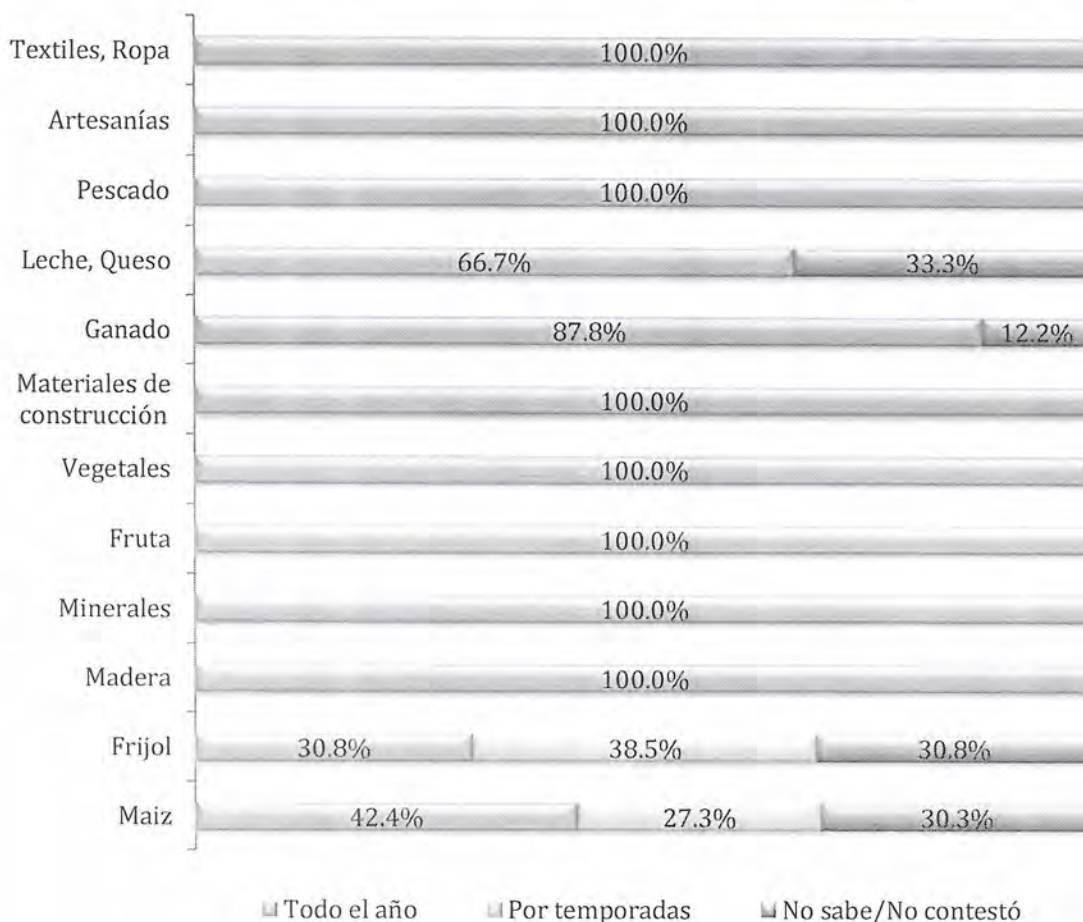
Textiles, Ropa 100.0%

Artesanías 100.0%

Pescado 100.0%

Leche, Queso 66.7% 33.3%

Ganado 87.8% 12.2%

Materiales de construcción 100.0%

Vegetales 100.0%

Fruta 100.0%

Minerales 100.0%

Madera 100.0%

Frijol 30.8% 38.5% 30.8%

Maiz 42.4% 27.3% 30.3%

Todo el año Por temporadas No sabe/No contestó